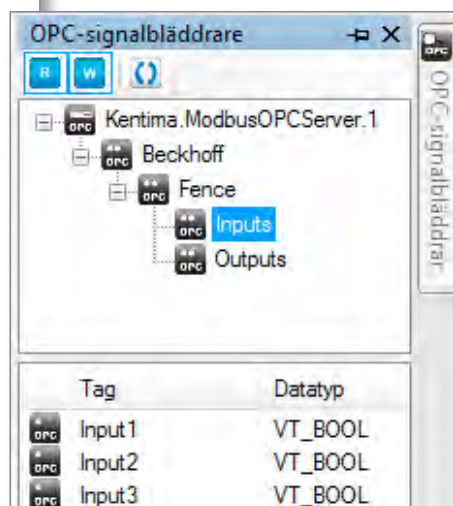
OPC-signalbläddrare

R W

OPC Kentima.ModbusOPCServer.1
OPC Beckhoff
OPC Fence
OPC Inputs
OPC Outputs

| Tag | Datatyp |
|---|---|
| Input1 | VT_BOOL |
| Input2 | VT_BOOL |
| Input3 | VT_BOOL |

OPC OPC-signalbläddrar